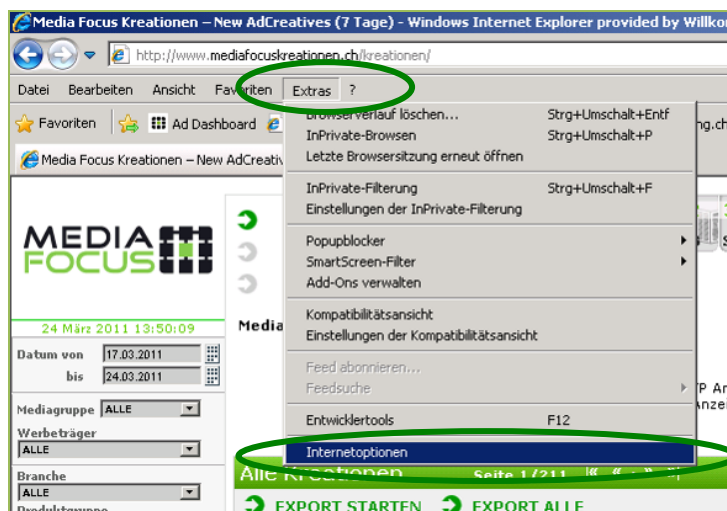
Media Focus Kreationen – New AdCreatives (7 Tage) - Windows Internet Explorer provided by Willko

http://www.mediafocuskreationen.ch/kreationen/

Datei Bearbeiten Ansicht Favoriten Extras ?

Favoriten Ad Dashboard

Media Focus Kreationen – New AdCreativ

Browserverlauf löschen... Strg+Umschalt+Entf
InPrivate-Browsen Strg+Umschalt+P
Letzte Browsersitzung erneut öffnen

InPrivate-Filterung Strg+Umschalt+F
Einstellungen der InPrivate-Filterung

Popupblocker
SmartScreen-Filter
Add-Ons verwalten

Kompatibilitätsansicht
Einstellungen der Kompatibilitätsansicht

Feed abonnieren...
Feedsuche

Entwicklertools F12

Internetoptionen

MEDIA FOCUS

24 März 2011 13:50:09

Media

Datum von 17.03.2011
bis 24.03.2011

Mediagruppe ALLE

Werbeträger
ALLE

Branche
ALLE

Alle Kreationen Seite 1/211

EXPORT STARTEN EXPORT ALLE